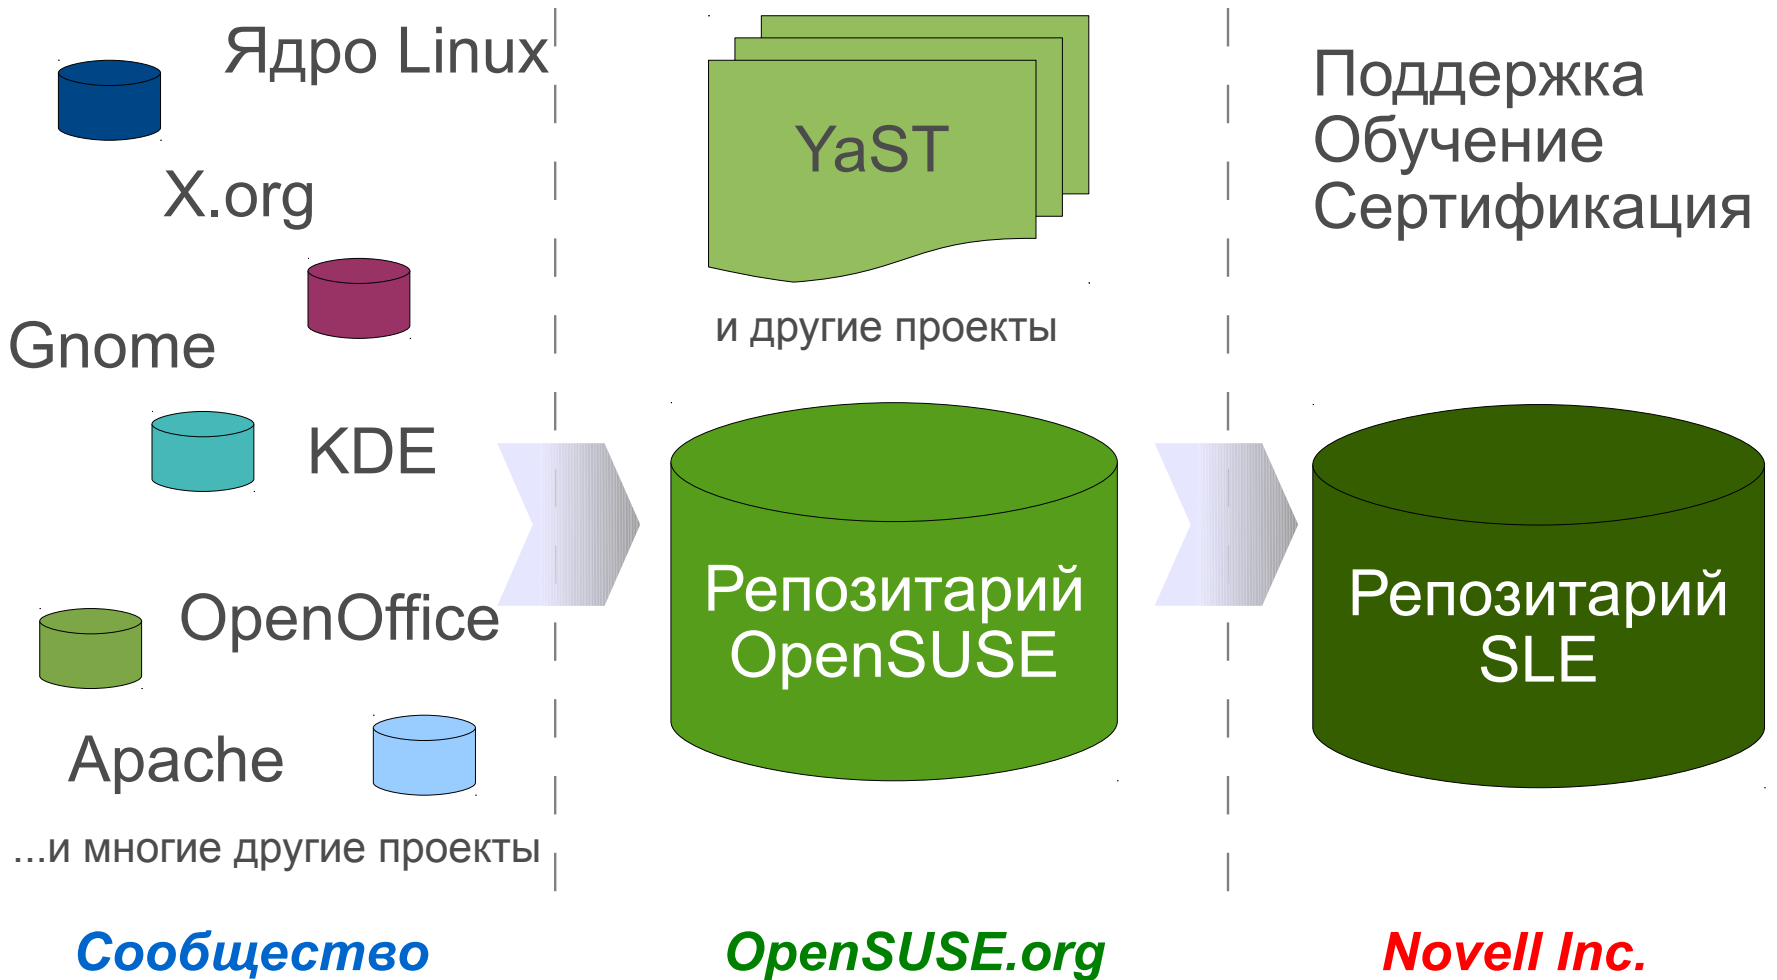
Ядро Linux

X.org

Gnome

KDE

OpenOffice

Apache

...и многие другие проекты

YaST

и другие проекты

Репозитарий OpenSUSE

Поддержка
Обучение
Сертификация

Репозитарий SLE

Сообщество

OpenSUSE.org

Novell Inc.